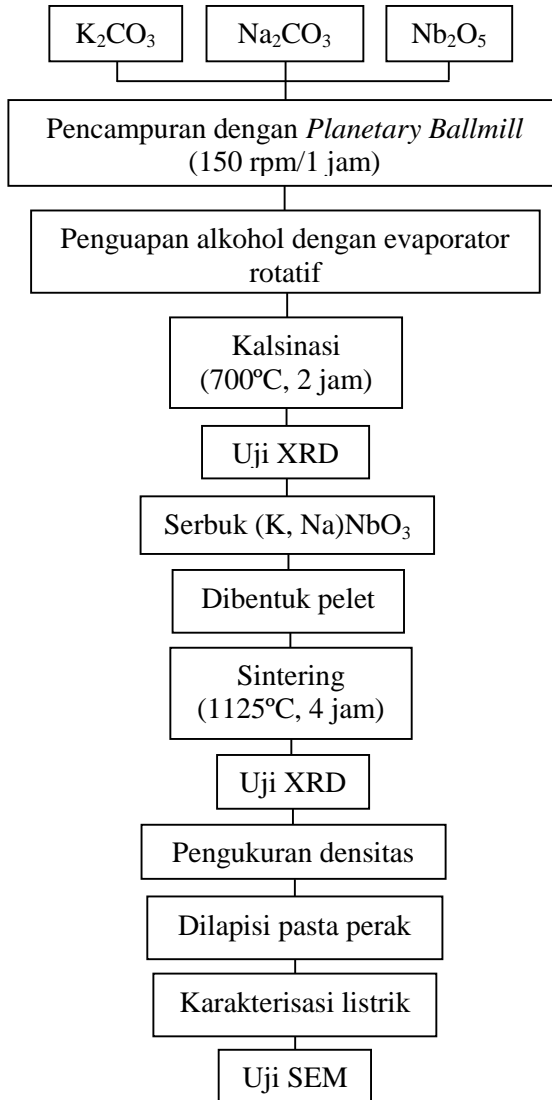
$K_2CO_3$

$Na_2CO_3$

$Nb_2O_5$

Pencampuran dengan *Planetary Ballmill* (150 rpm/1 jam)

Penguapan alkohol dengan evaporator rotatif

Kalsinasi (700ºC, 2 jam)

Uji XRD

Serbuk (K, Na)$NbO_3$

Dibentuk pelet

Sintering (1125ºC, 4 jam)

Uji XRD

Pengukuran densitas

Dilapisi pasta perak

Karakterisasi listrik

Uji SEM